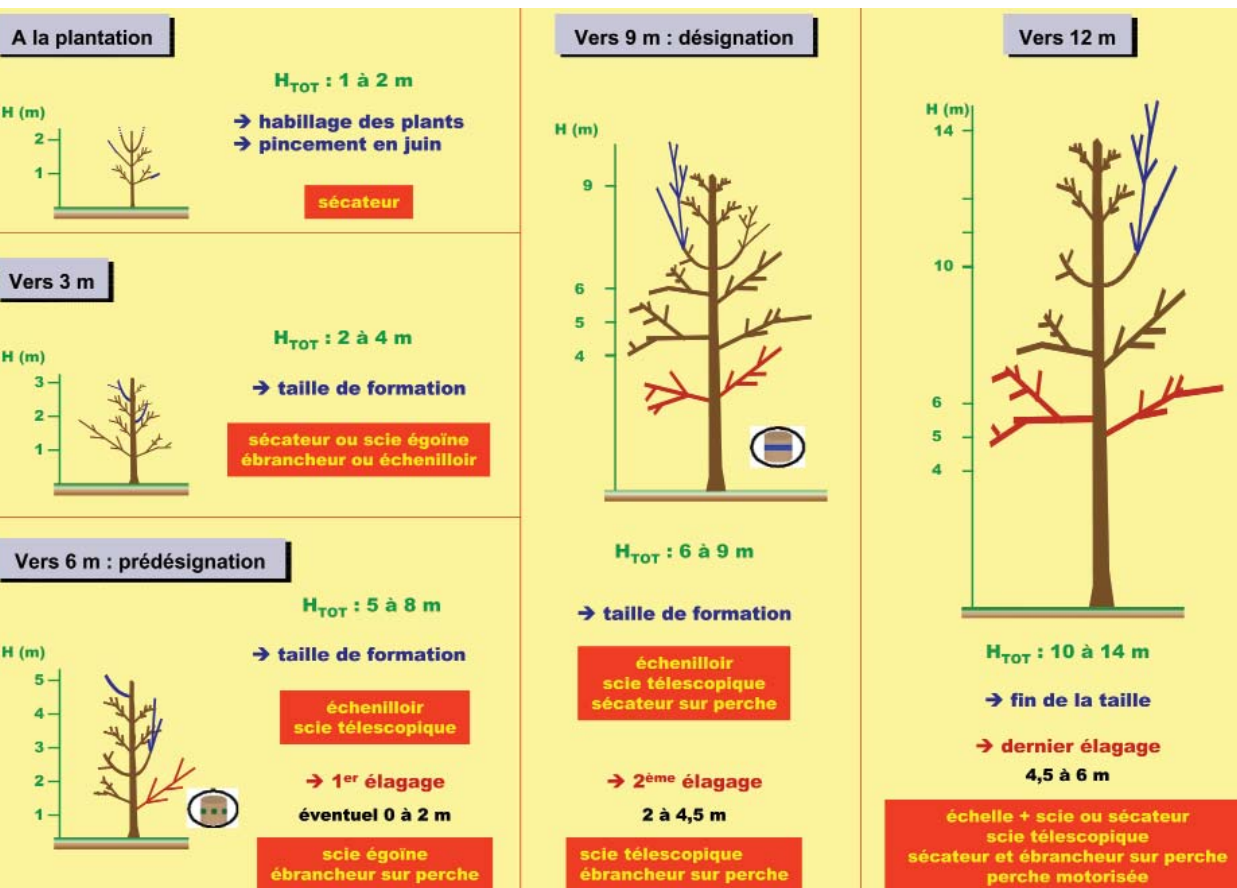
A la plantation

$H_{TOT}$ : 1 à 2 m

H (m)
2
1

→ habillage des plants
→ pincement en juin

sécateur

Vers 3 m

$H_{TOT}$ : 2 à 4 m

H (m)
3
2
1

→ taille de formation

sécateur ou scie égoïne
ébrancheur ou échenilloir

Vers 6 m : prédésignation

$H_{TOT}$ : 5 à 8 m

H (m)
5
4
3
2
1

→ taille de formation

échenilloir
scie télescopique

→ 1$^{er}$ élagage

éventuel 0 à 2 m

scie égoïne
ébrancheur sur perche

Vers 9 m : désignation

H (m)
9
6
5
4

$H_{TOT}$ : 6 à 9 m

→ taille de formation

échenilloir
scie télescopique
sécateur sur perche

→ 2$^{ème}$ élagage

2 à 4,5 m

scie télescopique
ébrancheur sur perche

Vers 12 m

H (m)
14
10
6
5
4

$H_{TOT}$ : 10 à 14 m

→ fin de la taille

→ dernier élagage

4,5 à 6 m

échelle + scie ou sécateur
scie télescopique
sécateur et ébrancheur sur perche
perche motorisée